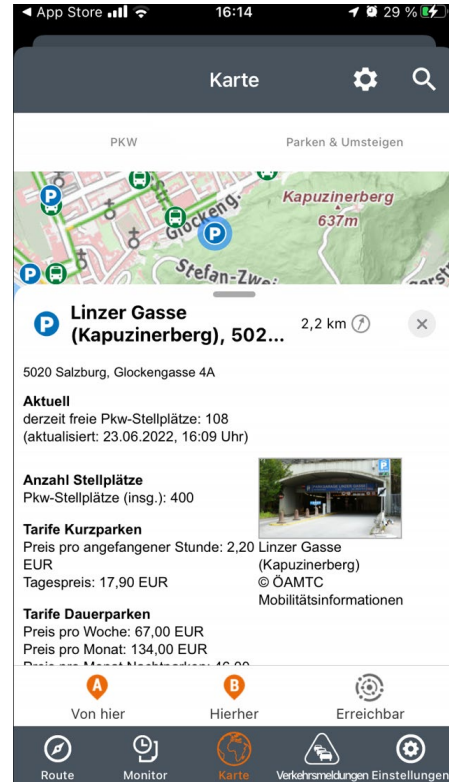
◀ App Store 16:14 29 %

Karte

PKW

Parken & Umsteigen

Kapuzinerberg
637m

Glockeng.

Stefan-Zwei

P

Linzer Gasse (Kapuzinerberg), 502...

2,2 km

5020 Salzburg, Glockengasse 4A

Aktuell
derzeit freie Pkw-Stellplätze: 108
(aktualisiert: 23.06.2022, 16:09 Uhr)

Anzahl Stellplätze
Pkw-Stellplätze (insg.): 400

Tarife Kurzparken
Preis pro angefangener Stunde: 2,20 EUR
Tagespreis: 17,90 EUR

Tarife Dauerparken
Preis pro Woche: 67,00 EUR
Preis pro Monat: 134,00 EUR
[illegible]

Linzer Gasse (Kapuzinerberg)
© ÖAMTC Mobilitätsinformationen

A
Von hier

B
Hierher

Erreichbar

Route

Monitor

Karte

Verkehrsmeldungen

Einstellungen